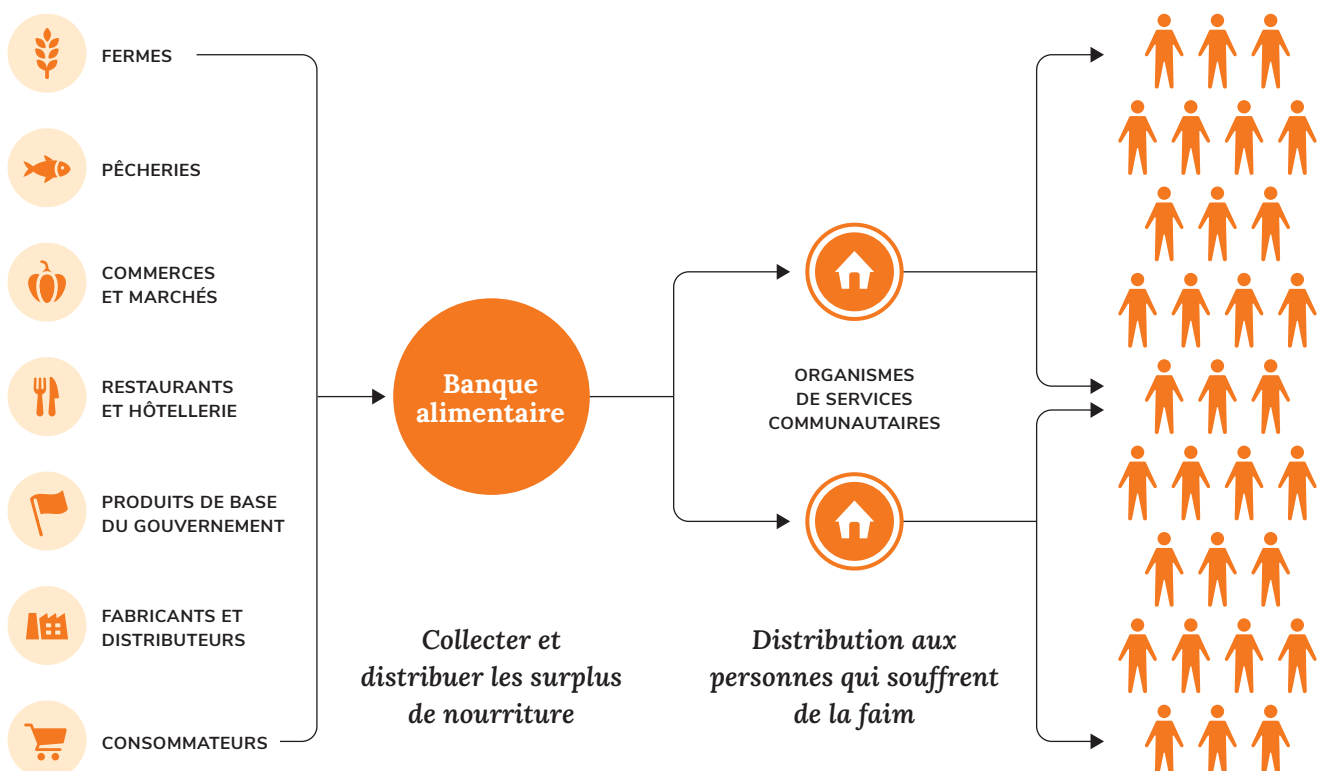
FERMES

PÊCHERIES

COMMERCES ET MARCHÉS

RESTAURANTS ET HÔTELLERIE

PRODUITS DE BASE DU GOUVERNEMENT

FABRICANTS ET DISTRIBUTEURS

CONSOMMATEURS

Banque alimentaire

ORGANISMES DE SERVICES COMMUNAUTAIRES

Collecter et distribuer les surplus de nourriture

Distribution aux personnes qui souffrent de la faim